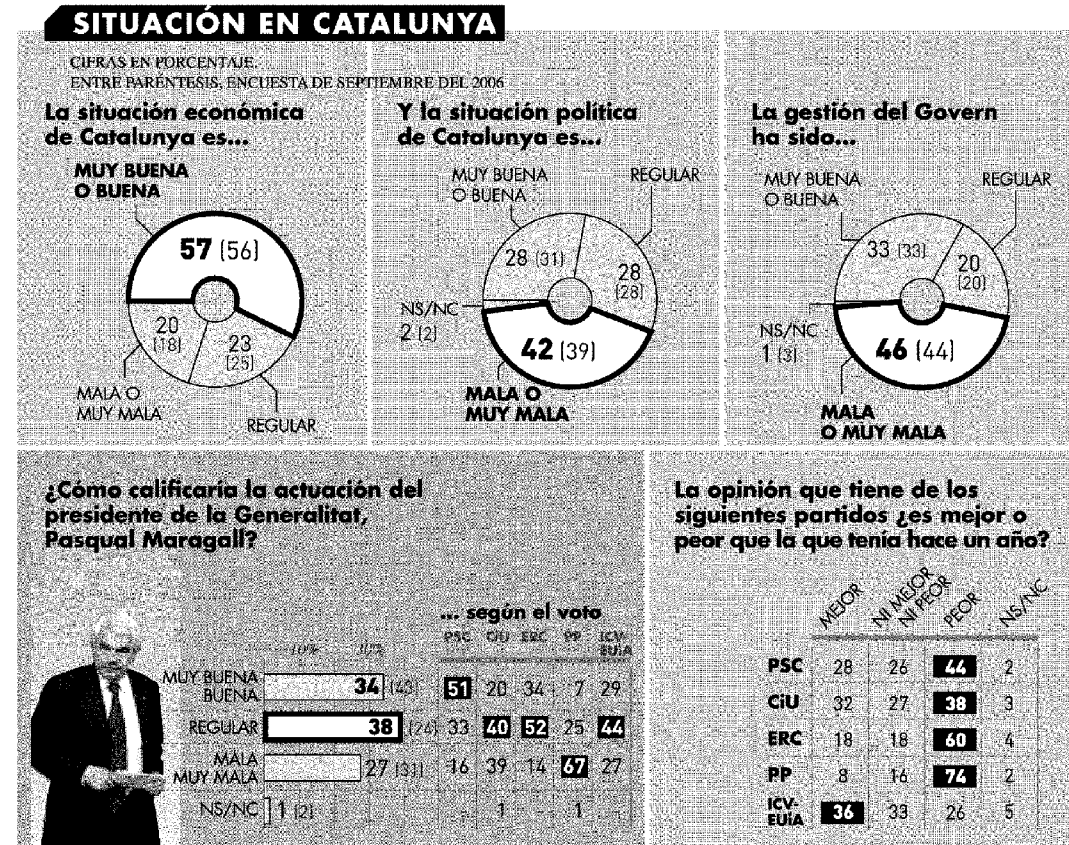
SITUACIÓN EN CATALUNYA

CIFRAS EN PORCENTAJE.
ENTRE PARÉNTESIS, ENCUESTA DE SEPTIEMBRE DEL 2006

La situación económica de Catalunya es...

MUY BUENA O BUENA
57 (56)
20 (18)
23 (25)
MALA O MUY MALA
REGULAR

Y la situación política de Catalunya es...

MUY BUENA O BUENA
REGULAR
28 (31)
28 (28)
NS/NC 2 (2)
42 (39)
MALA O MUY MALA

La gestión del Govern ha sido...

MUY BUENA O BUENA
REGULAR
33 (33)
20 (20)
NS/NC 1 (3)
46 (44)
MALA O MUY MALA

¿Cómo calificaría la actuación del presidente de la Generalitat, Pasqual Maragall?

... según el voto

| | -10% | 30% | PSC | CiU | ERC | PP | ICV-EUiA |
|---|---|---|---|---|---|---|---|
| MUY BUENA BUENA | 34 (43) | | 51 | 20 | 34 | 7 | 29 |
| REGULAR | 38 (24) | | 33 | 40 | 52 | 25 | 44 |
| MALA MUY MALA | 27 (31) | | 16 | 39 | 14 | 67 | 27 |
| NS/NC | 1 (2) | | - | 1 | - | 1 | - |

La opinión que tiene de los siguientes partidos ¿es mejor o peor que la que tenía hace un año?

| | MEJOR | NI MEJOR NI PEOR | PEOR | NS/NC |
|---|---|---|---|---|
| PSC | 28 | 26 | 44 | 2 |
| CiU | 32 | 27 | 38 | 3 |
| ERC | 18 | 18 | 60 | 4 |
| PP | 8 | 16 | 74 | 2 |
| ICV-EUiA | 36 | 33 | 26 | 5 |